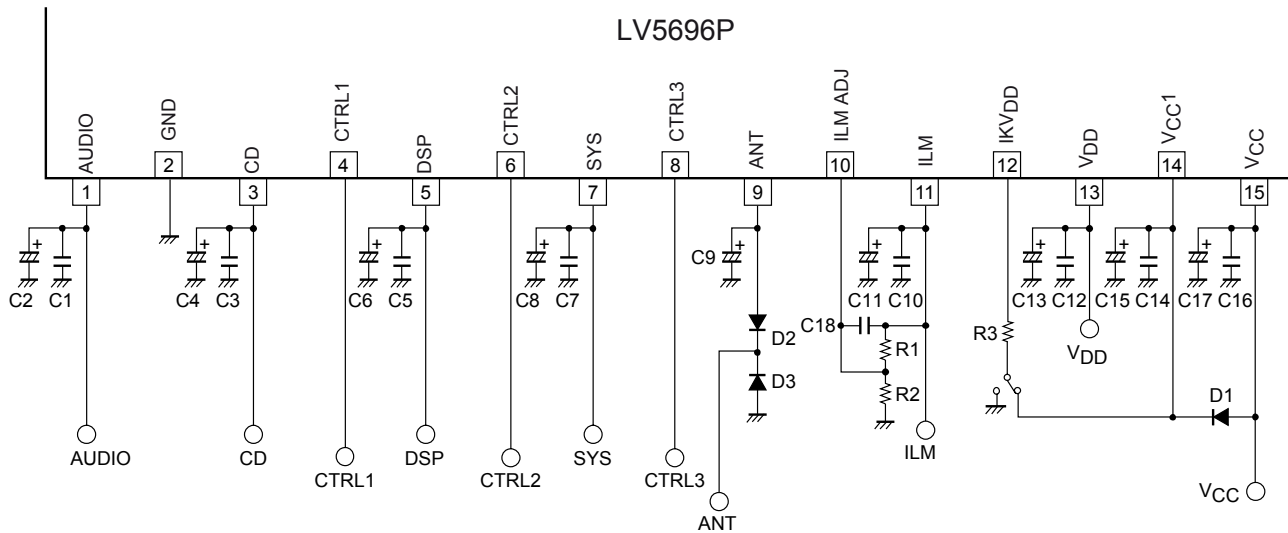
LV5696P

AUDIO GND CD CTRL1 DSP CTRL2 SYS CTRL3 ANT ILM ADJ ILM IKV$_{DD}$ V$_{DD}$ V$_{CC}$1 V$_{CC}$

1 2 3 4 5 6 7 8 9 10 11 12 13 14 15

C2 C1 C4 C3 C6 C5 C8 C7 C9 C11 C10 C13 C12 C15 C14 C17 C16

C18 D2 R1 R3 V$_{DD}$ D3 R2 D1

AUDIO CD CTRL1 DSP CTRL2 SYS CTRL3 ANT ILM V$_{CC}$